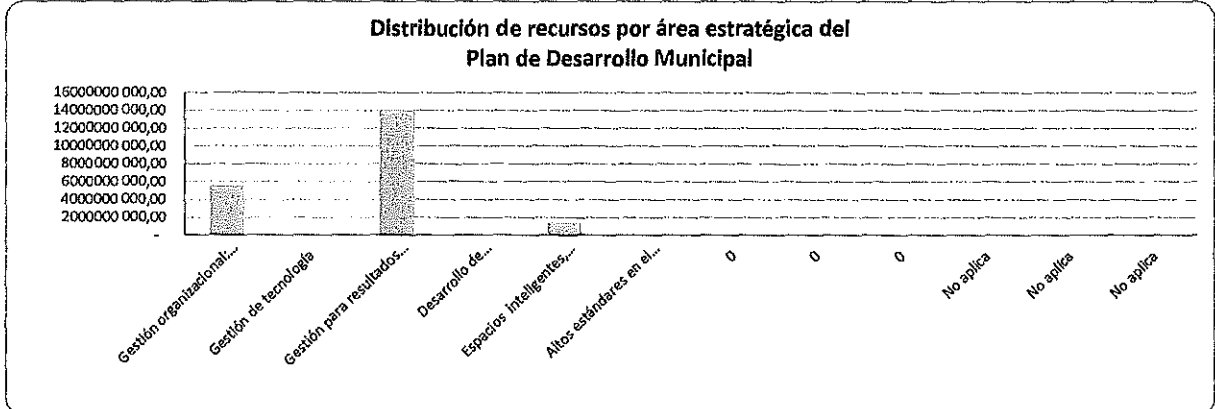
Distribución de recursos por área estratégica del Plan de Desarrollo Municipal

16000000 000,00
14000000 000,00
12000000 000,00
10000000 000,00
8000000 000,00
6000000 000,00
4000000 000,00
2000000 000,00
-

Gestión organizacional...
Gestión de tecnología
Gestión para resultados...
Desarrollo de...
Espacios inteligentes,...
Altos estándares en el...
0
0
0
No aplica
No aplica
No aplica